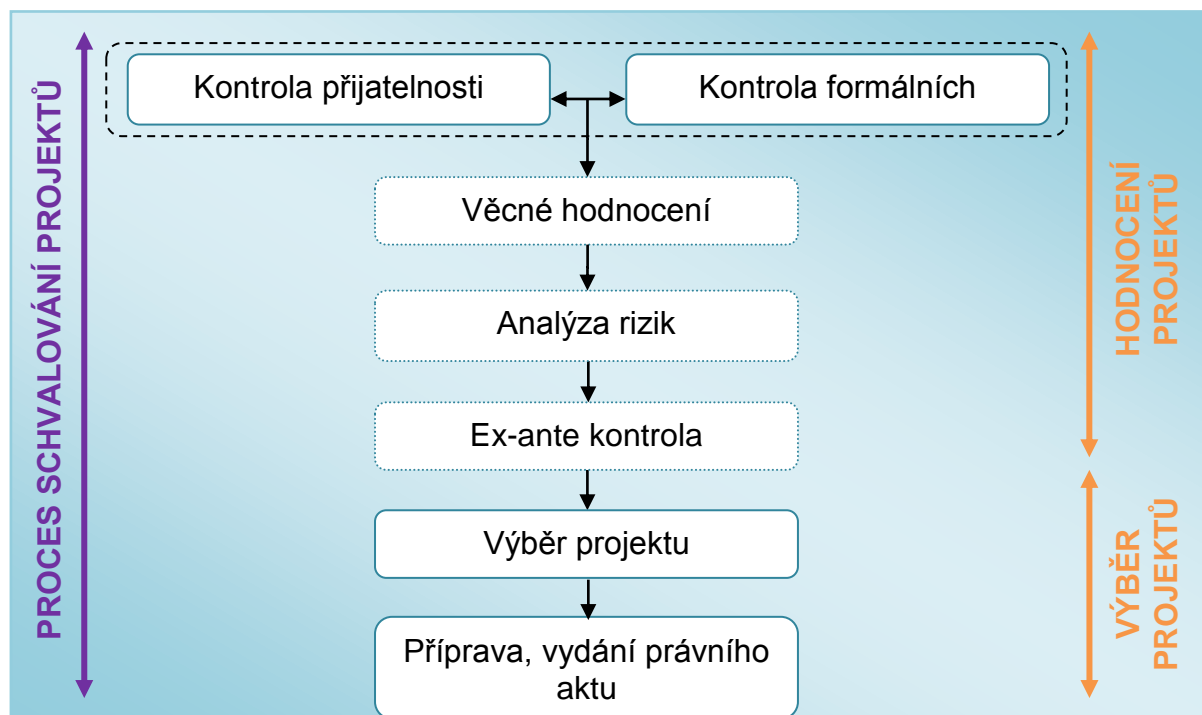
PROCES SCHVALOVÁNÍ PROJEKTŮ

Kontrola přijatelnosti

Kontrola formálních

Věcné hodnocení

Analýza rizik

Ex-ante kontrola

Výběr projektu

Příprava, vydání právního aktu

HODNOCENÍ PROJEKTŮ

VÝBĚR PROJEKTŮ